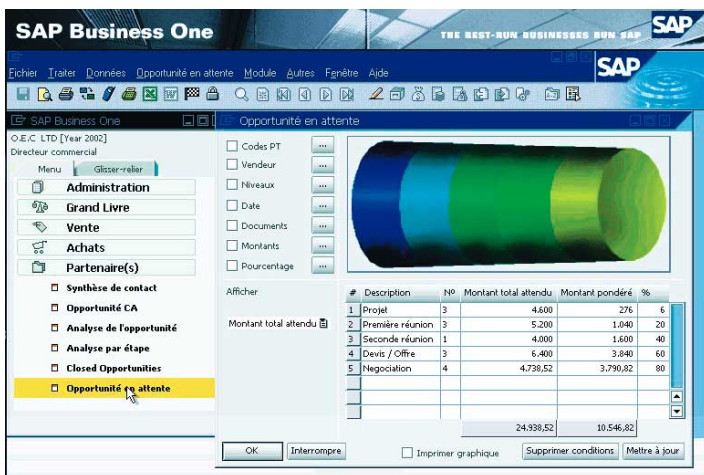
SAP Business One

THE BEST-RUN BUSINESSES RUN SAP

SAP

Fichier Traiter Données Opportunité en attente Module Autres Fenêtre Aide

SAP

SAP Business One

O.E.C LTD [Year 2002]
Directeur commercial

Menu Glisser-relier

Administration
Grand Livre
Vente
Achats
Partenaire(s)
Synthèse de contact
Opportunité CA
Analyse de l'opportunité
Analyse par étape
Closed Opportunities
Opportunité en attente

Opportunité en attente

Codes PT
Vendeur
Niveaux
Date
Documents
Montants
Pourcentage

Afficher

Montant total attendu

| # | Description | Nº | Montant total attendu | Montant pondéré | % |
|---|---|---|---|---|---|
| 1 | Projet | 3 | 4.600 | 276 | 6 |
| 2 | Première réunion | 3 | 5.200 | 1.040 | 20 |
| 3 | Seconde réunion | 1 | 4.000 | 1.600 | 40 |
| 4 | Devis / Offre | 3 | 6.400 | 3.840 | 60 |
| 5 | Negociation | 4 | 4.738,52 | 3.790,82 | 80 |
| | | | 24.938,52 | 10.546,82 | |

OK Interrompre Imprimer graphique Supprimer conditions Mettre à jour